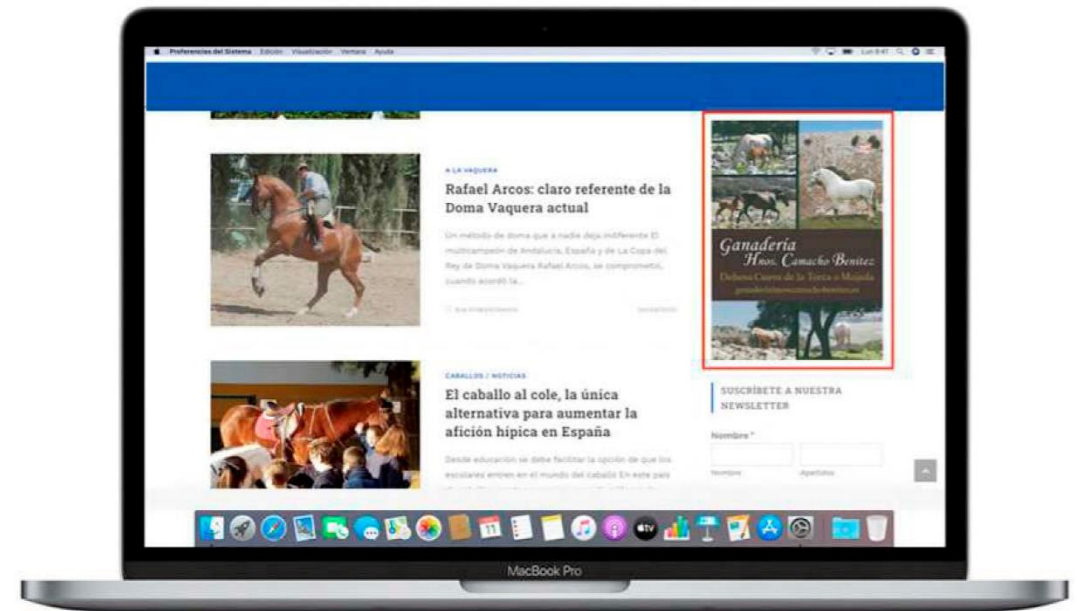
Preferencias del Sistema Edición Visualización Ventana Ayuda

A LA VAQUERA

Rafael Arcos: claro referente de la Doma Vaquera actual

Un método de doma que a nadie deja indiferente El multicampeón de Andalucía, España y de La Copa del Rey de Doma Vaquera Rafael Arcos, se comprometió, cuando acordó la...

Ganadería Hnos. Camacho Benítez
Dehesa Cuarto de la Torre o Mojada
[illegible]

CABALLOS / NOTICIAS

El caballo al cole, la única alternativa para aumentar la afición hípica en España

Desde educación se debe facilitar la opción de que los escolares entren en el mundo del caballo En este país

SUSCRÍBETE A NUESTRA NEWSLETTER

Nombre *

Nombre

Apellidos

MacBook Pro